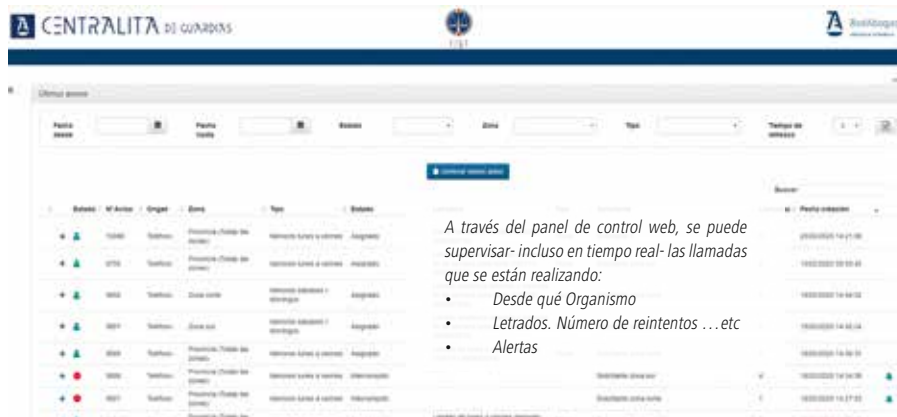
CENTRALITA DE GUARDIAS

A través del panel de control web, se puede supervisar- incluso en tiempo real- las llamadas que se están realizando:

• Desde qué Organismo
• Letrados. Número de reintentos …etc
• Alertas